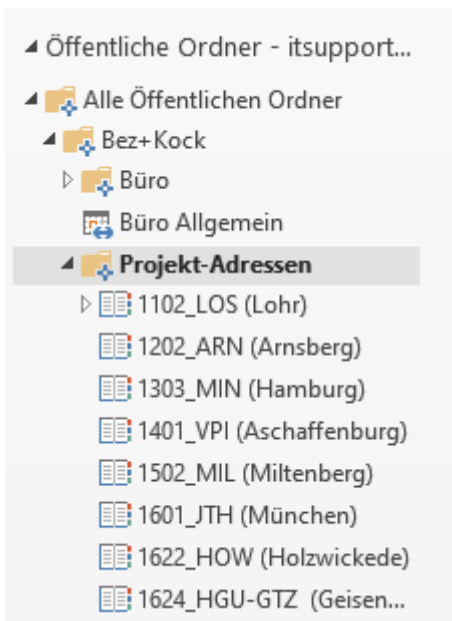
Öffentliche Ordner - itsupport...
Alle Öffentlichen Ordner
Bez+Kock
Büro
Büro Allgemein
Projekt-Adressen
1102_LOS (Lohr)
1202_ARN (Arnsberg)
1303_MIN (Hamburg)
1401_VPI (Aschaffenburg)
1502_MIL (Miltenberg)
1601_JTH (München)
1622_HOW (Holzwickede)
1624_HGU-GTZ (Geisen...